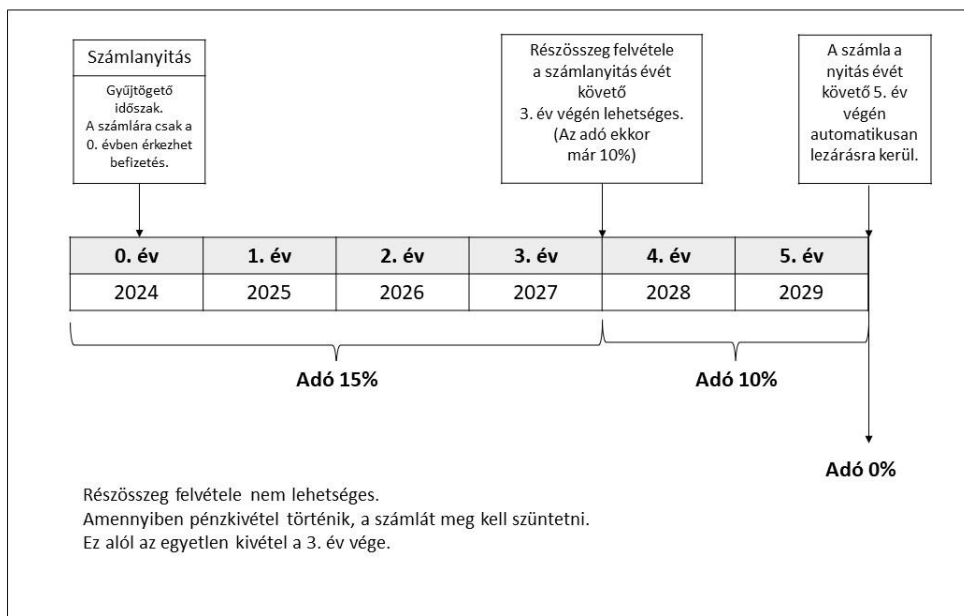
Számlanyitás

Gyűjtögető időszak. A számlára csak a 0. évben érkezhet befizetés.

Részösszeg felvétele a számlanyitás évét követő 3. év végén lehetséges. (Az adó ekkor már 10%)

A számla a nyitás évét követő 5. év végén automatikusan lezárásra kerül.

| 0. év | 1. év | 2. év | 3. év | 4. év | 5. év |
|---|---|---|---|---|---|
| 2024 | 2025 | 2026 | 2027 | 2028 | 2029 |

Adó 15%

Adó 10%

Adó 0%

Részösszeg felvétele nem lehetséges.
Amennyiben pénzkivétel történik, a számlát meg kell szüntetni.
Ez alól az egyetlen kivétel a 3. év vége.